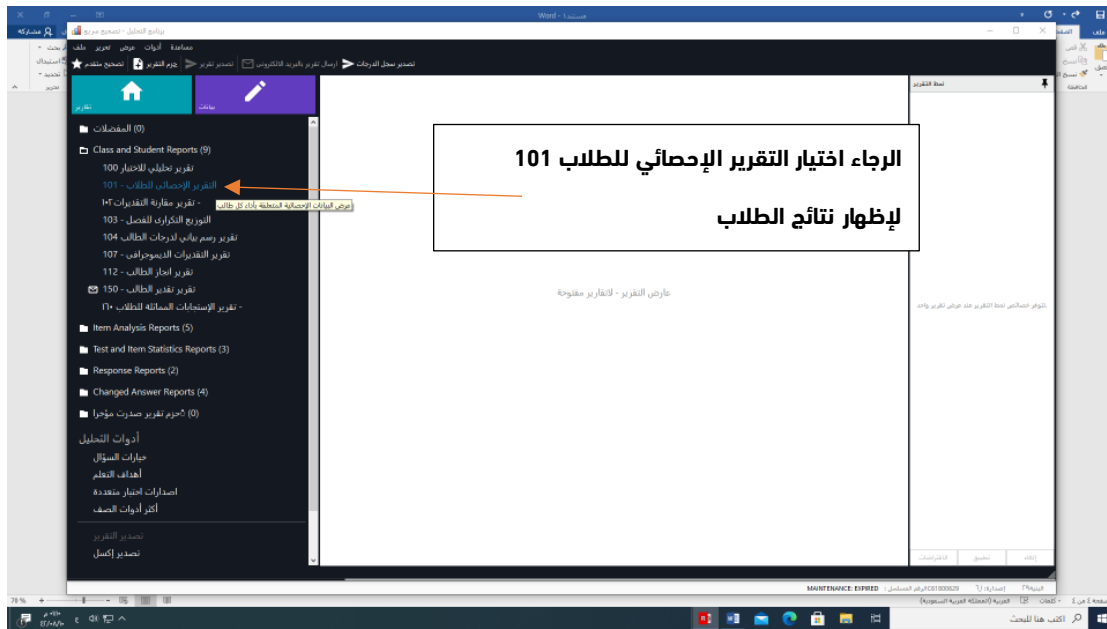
Word - مستند1

برنامج التحليل - تصحيح مرتع

ملف تحرير عرض أدوات مساعدة

تصدير سجل الدرجات  إرسال تقرير بالبريد الإلكتروني  تصدير تقرير  حزم التقرير  تصحيح متقدم

تقارير  بيانات

نمط التقرير

(0) المفضلات
Class and Student Reports (9)
تقرير تحليلي للاختبار 100
التقرير الإحصائي للطلاب - 101
عرض البيانات الإحصائية المتعلقة بأداء كل طالب
تقرير مقارنة التقديرات 102 -
التوزيع التكراري للفصل - 103
تقرير رسم بياني لدرجات الطالب 104
تقرير التقديرات الديموجرافي - 107
تقرير انجاز الطالب - 112
تقرير تقدير الطالب - 150
تقرير الإستجابات المماثلة للطلاب 160 -
Item Analysis Reports (5)
Test and Item Statistics Reports (3)
Response Reports (2)
Changed Answer Reports (4)
حزم تقرير صدرت مؤخرا (0)
أدوات التحليل
خيارات السؤال
أهداف التعلم
اصدارات اختبار متعددة
أكثر أدوات الصف
تصدير التقرير
تصدير إكسل

الرجاء اختيار التقرير الإحصائي للطلاب 101

لإظهار نتائج الطلاب

عارض التقرير - لاتقارير مفتوحة

تتوفر خصائص نمط التقرير عند عرض تقرير واحد

إلغاء  تطبيق  الافتراضات

MAINTENANCE: EXPIRED

70 %

اكتب هنا للبحث